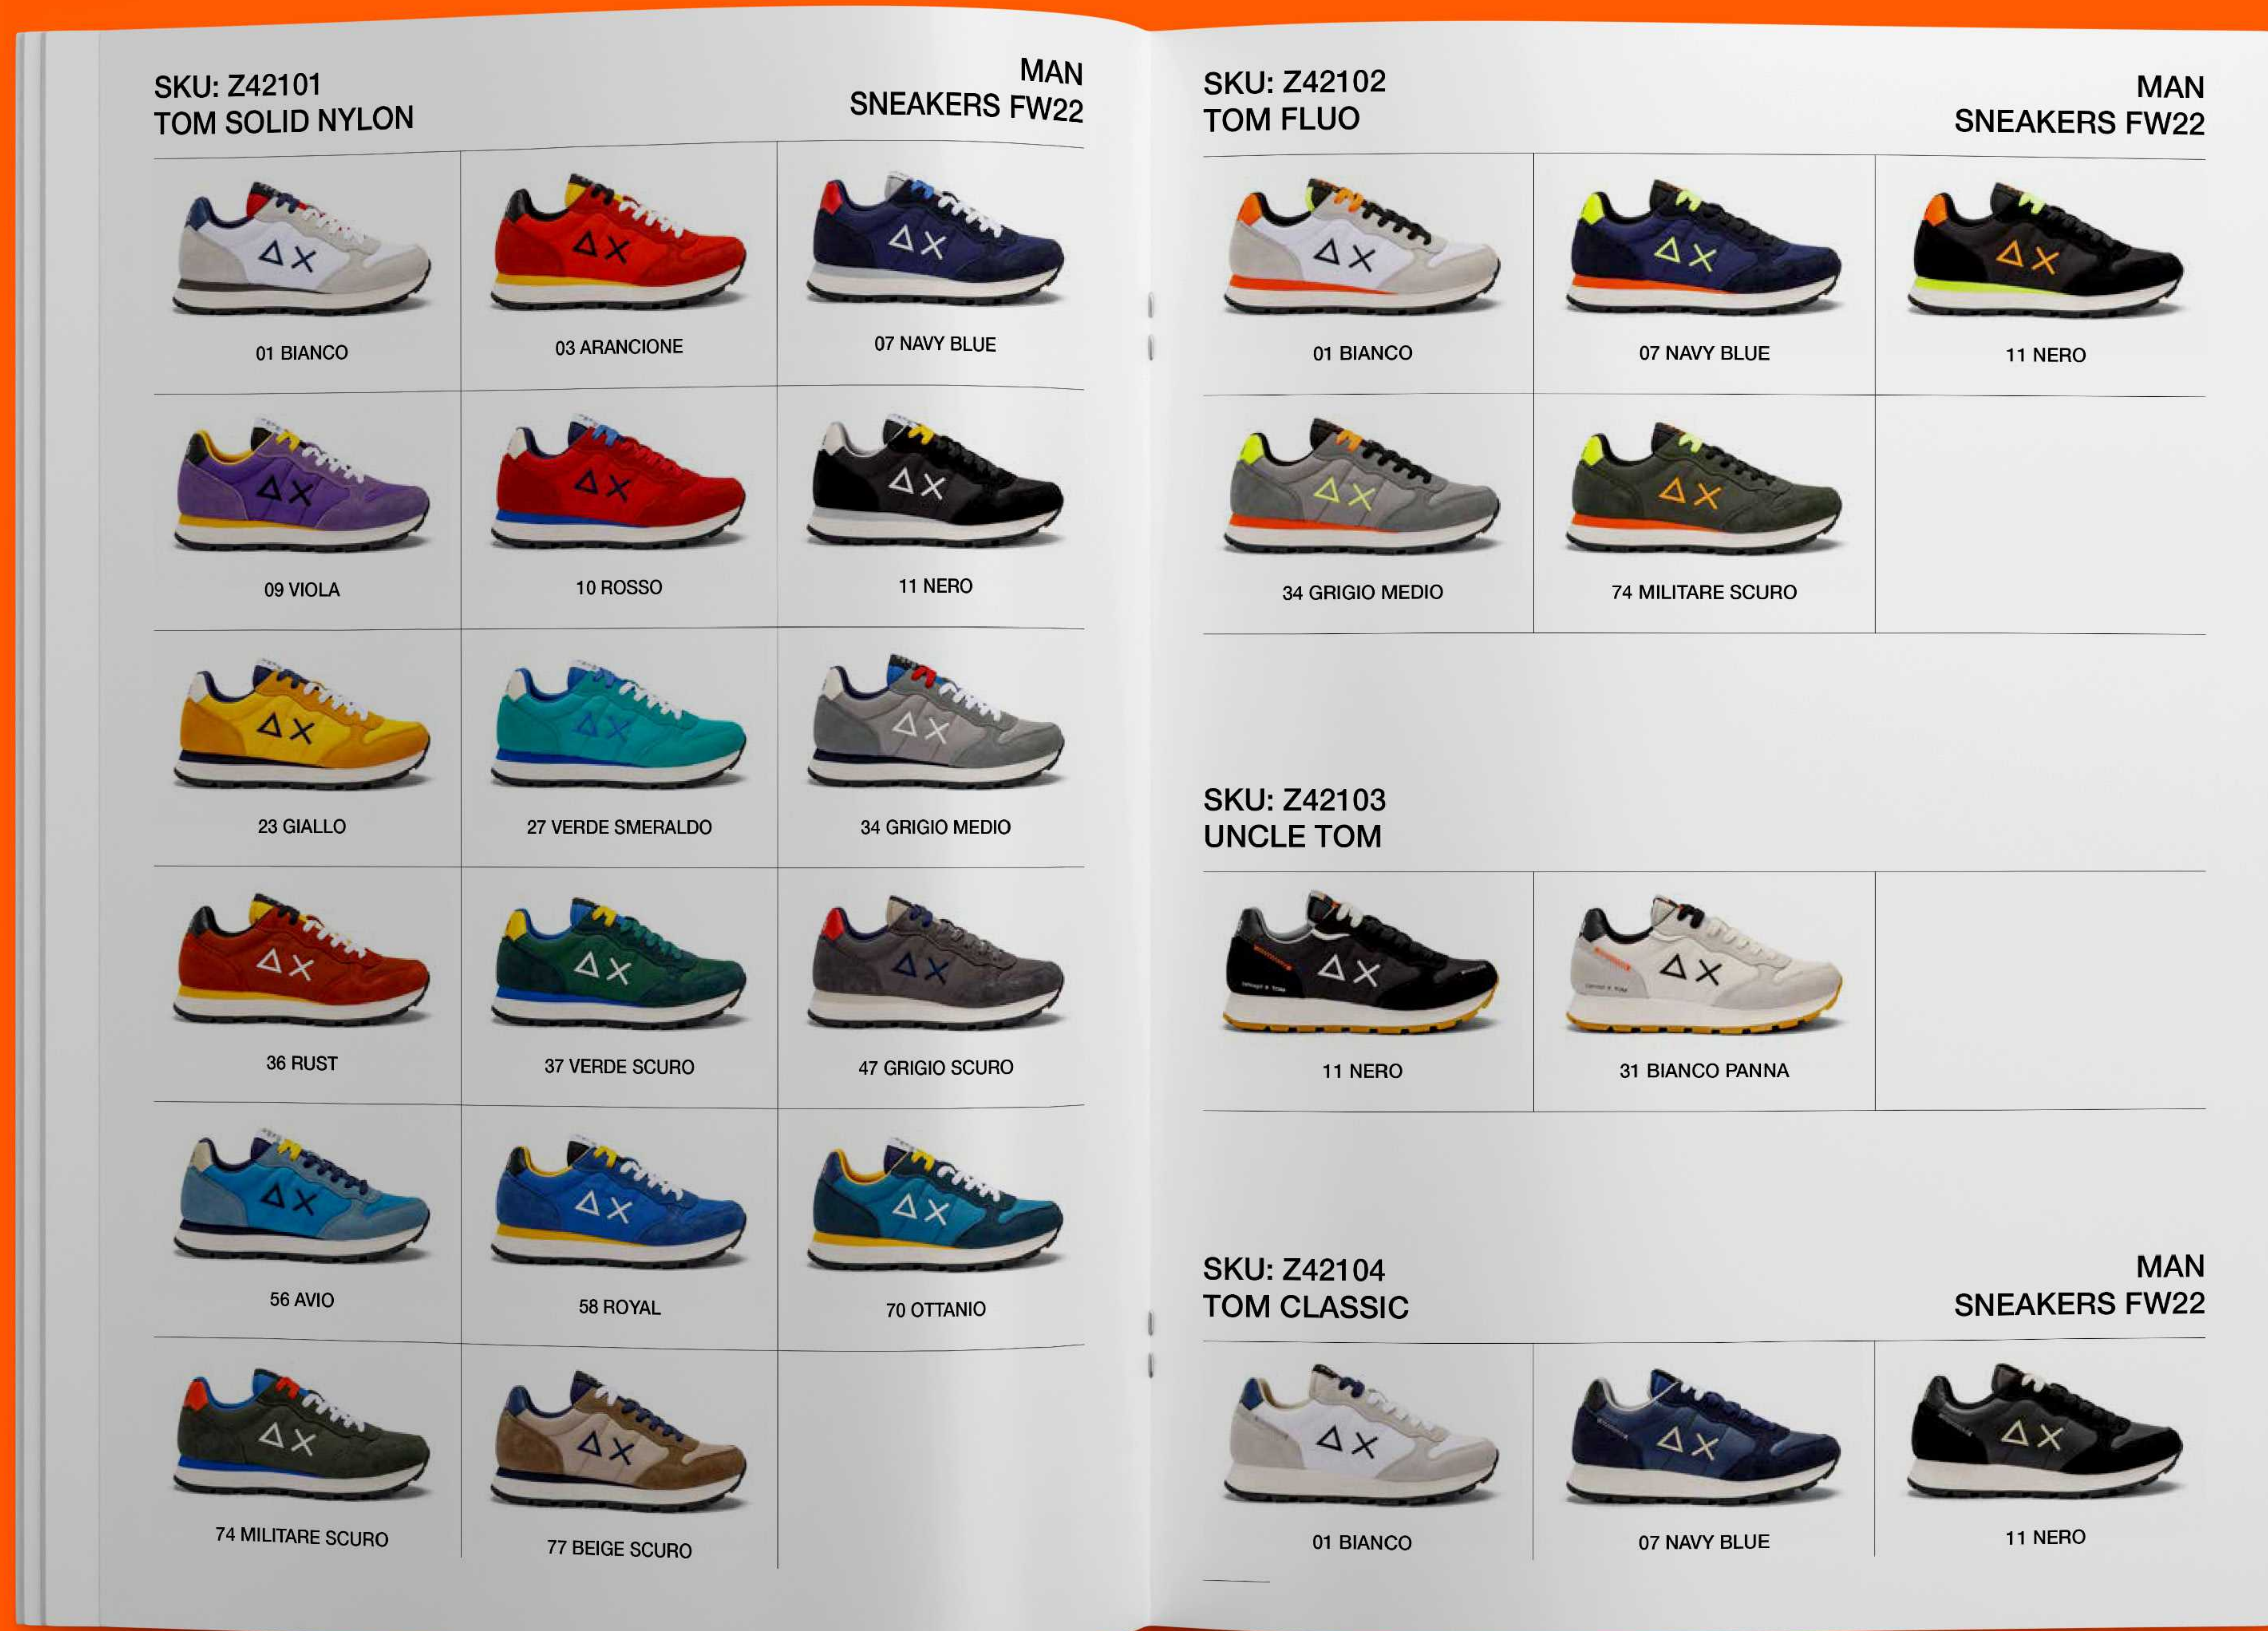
SKU: Z42101
TOM SOLID NYLON

MAN
SNEAKERS FW22

| | | |
|---|---|---|
| 01 BIANCO | 03 ARANCIONE | 07 NAVY BLUE |
| 09 VIOLA | 10 ROSSO | 11 NERO |
| 23 GIALLO | 27 VERDE SMERALDO | 34 GRIGIO MEDIO |
| 36 RUST | 37 VERDE SCURO | 47 GRIGIO SCURO |
| 56 AVIO | 58 ROYAL | 70 OTTANIO |
| 74 MILITARE SCURO | 77 BEIGE SCURO | |

SKU: Z42102
TOM FLUO

MAN
SNEAKERS FW22

| | | |
|---|---|---|
| 01 BIANCO | 07 NAVY BLUE | 11 NERO |
| 34 GRIGIO MEDIO | 74 MILITARE SCURO | |

SKU: Z42103
UNCLE TOM

| | | |
|---|---|---|
| 11 NERO | 31 BIANCO PANNA | |

SKU: Z42104
TOM CLASSIC

MAN
SNEAKERS FW22

| | | |
|---|---|---|
| 01 BIANCO | 07 NAVY BLUE | 11 NERO |